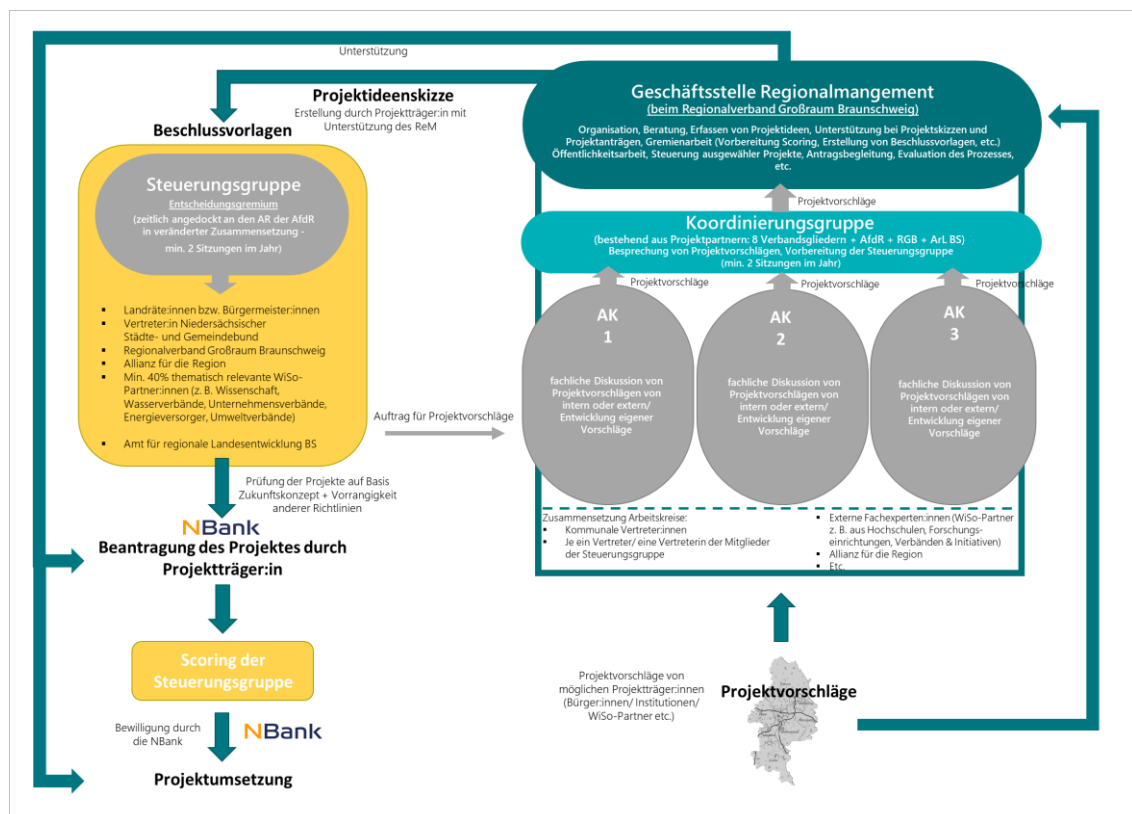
Unterstützung

Projektideenskizze
Erstellung durch Projektträger:in mit Unterstützung des ReM

Beschlussvorlagen

Geschäftsstelle Regionalmangement
(beim Regionalverband Großraum Braunschweig)
Organisation, Beratung, Erfassen von Projektideen, Unterstützung bei Projektskizzen und Projektanträgen, Gremienarbeit (Vorbereitung Scoring, Erstellung von Beschlussvorlagen, etc.) Öffentlichkeitsarbeit, Steuerung ausgewähler Projekte, Antragsbegleitung, Evaluation des Prozesses, etc.

Steuerungsgruppe
Entscheidungsgremium
(zeitlich angedockt an den AR der AfdR in veränderter Zusammensetzung - min. 2 Sitzungen im Jahr)

- Landräte:innen bzw. Bürgermeister:innen
- Vertreter:in Niedersächsischer Städte- und Gemeindebund
- Regionalverband Großraum Braunschweig
- Allianz für die Region
- Min. 40% thematisch relevante WiSo-Partner:innen (z. B. Wissenschaft, Wasserverbände, Unternehmensverbände, Energieversorger, Umweltverbände)
- Amt für regionale Landesentwicklung BS

Projektvorschläge

Koordinierungsgruppe
(bestehend aus Projektpartnern: 8 Verbandsgliedern + AfdR + RGB + ArL BS)
Besprechung von Projektvorschlägen, Vorbereitung der Steuerungsgruppe
(min. 2 Sitzungen im Jahr)

Projektvorschläge
Projektvorschläge
Projektvorschläge

AK 1
fachliche Diskussion von Projektvorschlägen von intern oder extern/ Entwicklung eigener Vorschläge

AK 2
fachliche Diskussion von Projektvorschlägen von intern oder extern/ Entwicklung eigener Vorschläge

AK 3
fachliche Diskussion von Projektvorschlägen von intern oder extern/ Entwicklung eigener Vorschläge

Auftrag für Projektvorschläge

Prüfung der Projekte auf Basis Zukunftskonzept + Vorrangigkeit anderer Richtlinien

NBank
Beantragung des Projektes durch Projektträger:in

Zusammensetzung Arbeitskreise:
- Kommunale Vertreter:innen
- Je ein Vertreter/ eine Vertreterin der Mitglieder der Steuerungsgruppe

- Externe Fachexperten:innen (WiSo-Partner z. B. aus Hochschulen, Forschungseinrichtungen, Verbänden & Initiativen)
- Allianz für die Region
- Etc.

Scoring der Steuerungsgruppe

Projektvorschläge von möglichen Projektträger:innen (Bürger:innen/ Institutionen/ WiSo-Partner etc.)

Projektvorschläge

Bewilligung durch die NBank
NBank

Projektumsetzung